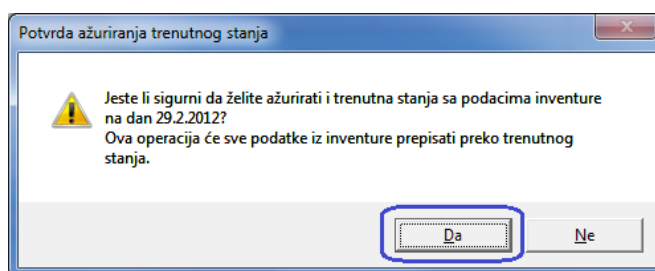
Potvrda ažuriranja trenutnog stanja

Jeste li sigurni da želite ažurirati i trenutna stanja sa podacima inventure na dan 29.2.2012?
Ova operacija će sve podatke iz inventure prepisati preko trenutnog stanja.

Da

Ne